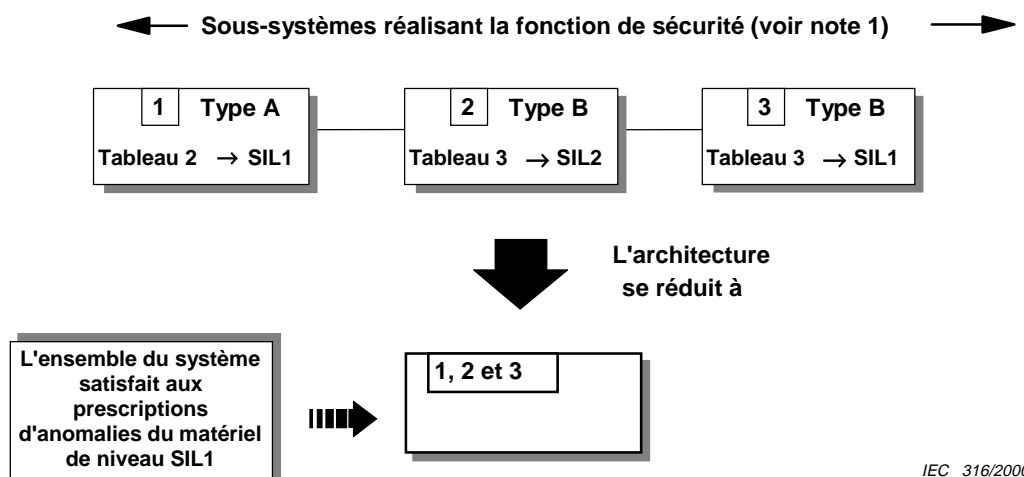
Sous-systèmes réalisant la fonction de sécurité (voir note 1)

1 Type A
Tableau 2 → SIL1

2 Type B
Tableau 3 → SIL2

3 Type B
Tableau 3 → SIL1

L'architecture se réduit à

L'ensemble du système satisfait aux prescriptions d'anomalies du matériel de niveau SIL1

1, 2 et 3

IEC 316/2000